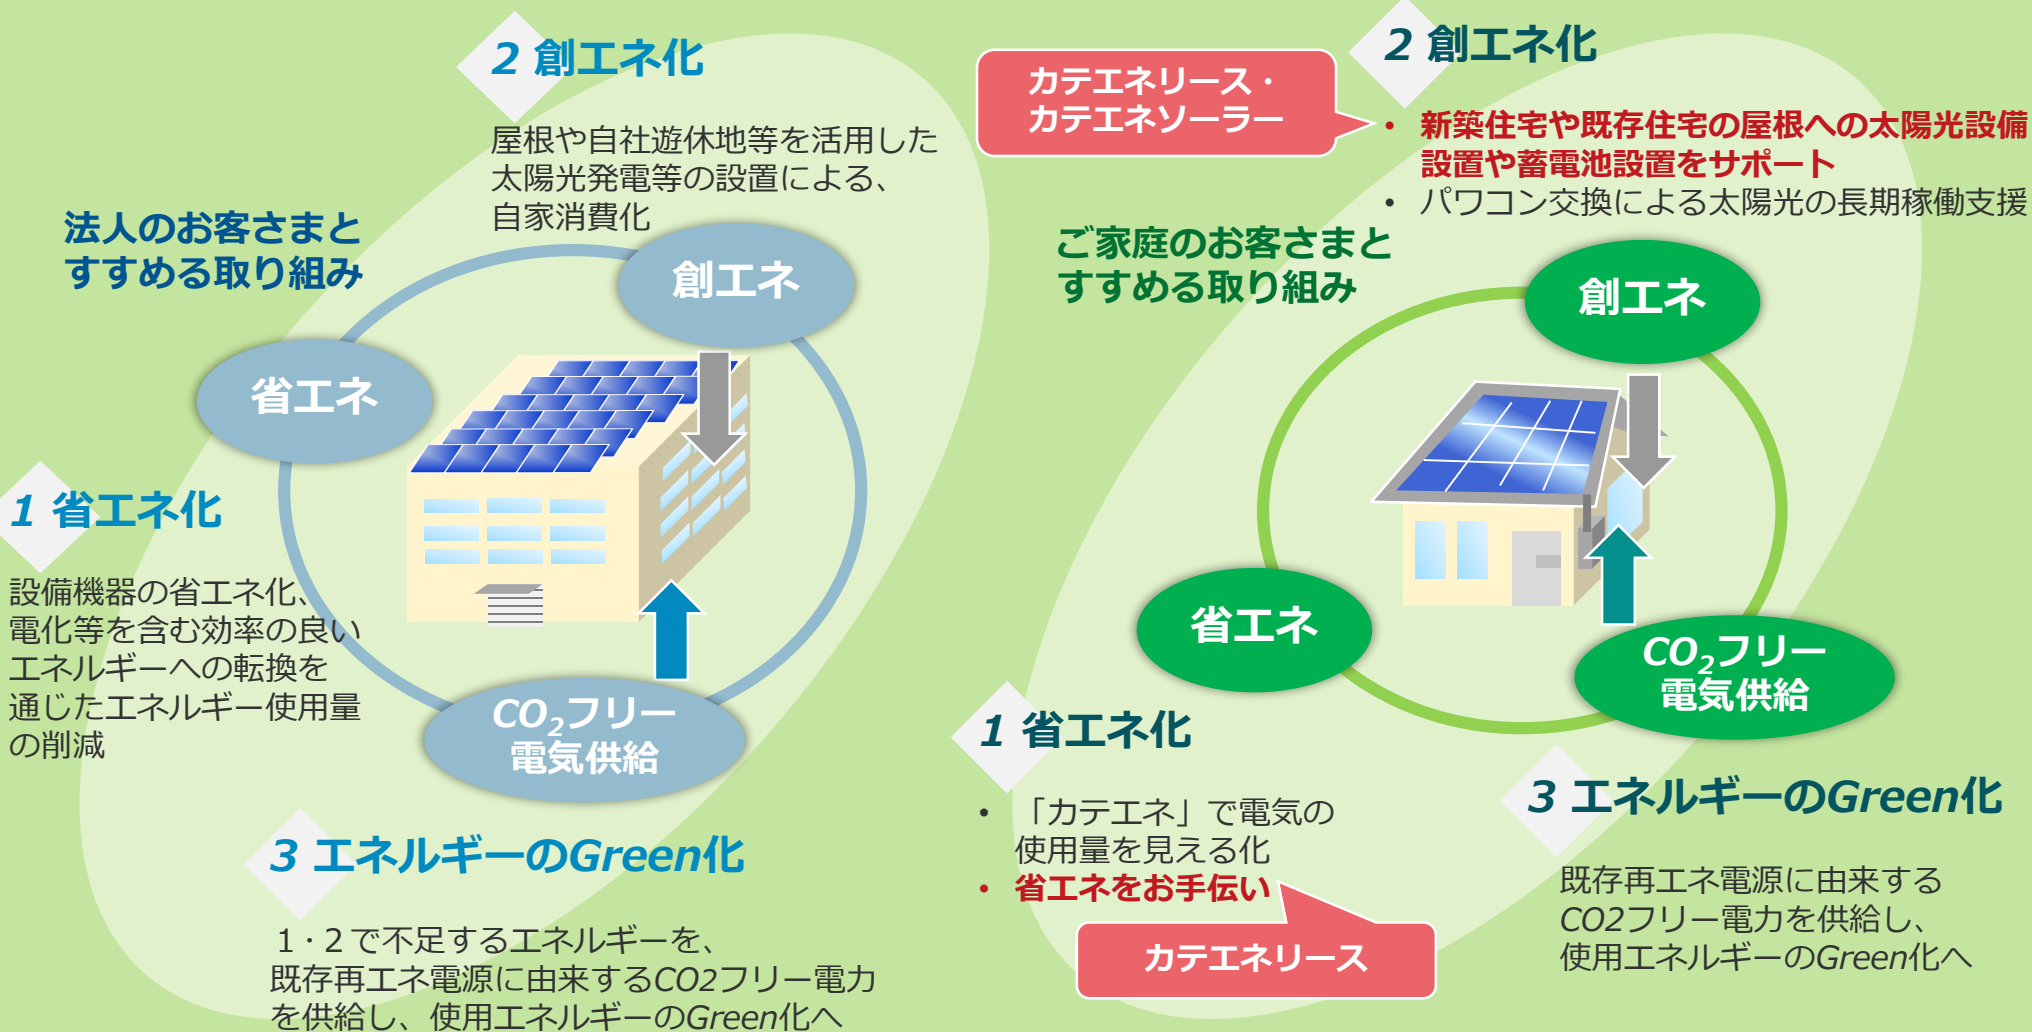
2 創エネ化

屋根や自社遊休地等を活用した太陽光発電等の設置による、自家消費化

法人のお客さまとすすめる取り組み

創エネ

省エネ

1 省エネ化

設備機器の省エネ化、電化等を含む効率の良いエネルギーへの転換を通じたエネルギー使用量の削減

$CO_2$フリー電気供給

3 エネルギーのGreen化

1・2で不足するエネルギーを、既存再エネ電源に由来するCO2フリー電力を供給し、使用エネルギーのGreen化へ

カテエネリース・カテエネソーラー

2 創エネ化

• 新築住宅や既存住宅の屋根への太陽光設備設置や蓄電池設置をサポート
• パワコン交換による太陽光の長期稼働支援

ご家庭のお客さまとすすめる取り組み

創エネ

省エネ

$CO_2$フリー電気供給

1 省エネ化

• 「カテエネ」で電気の使用量を見える化
• 省エネをお手伝い

カテエネリース

3 エネルギーのGreen化

既存再エネ電源に由来するCO2フリー電力を供給し、使用エネルギーのGreen化へ